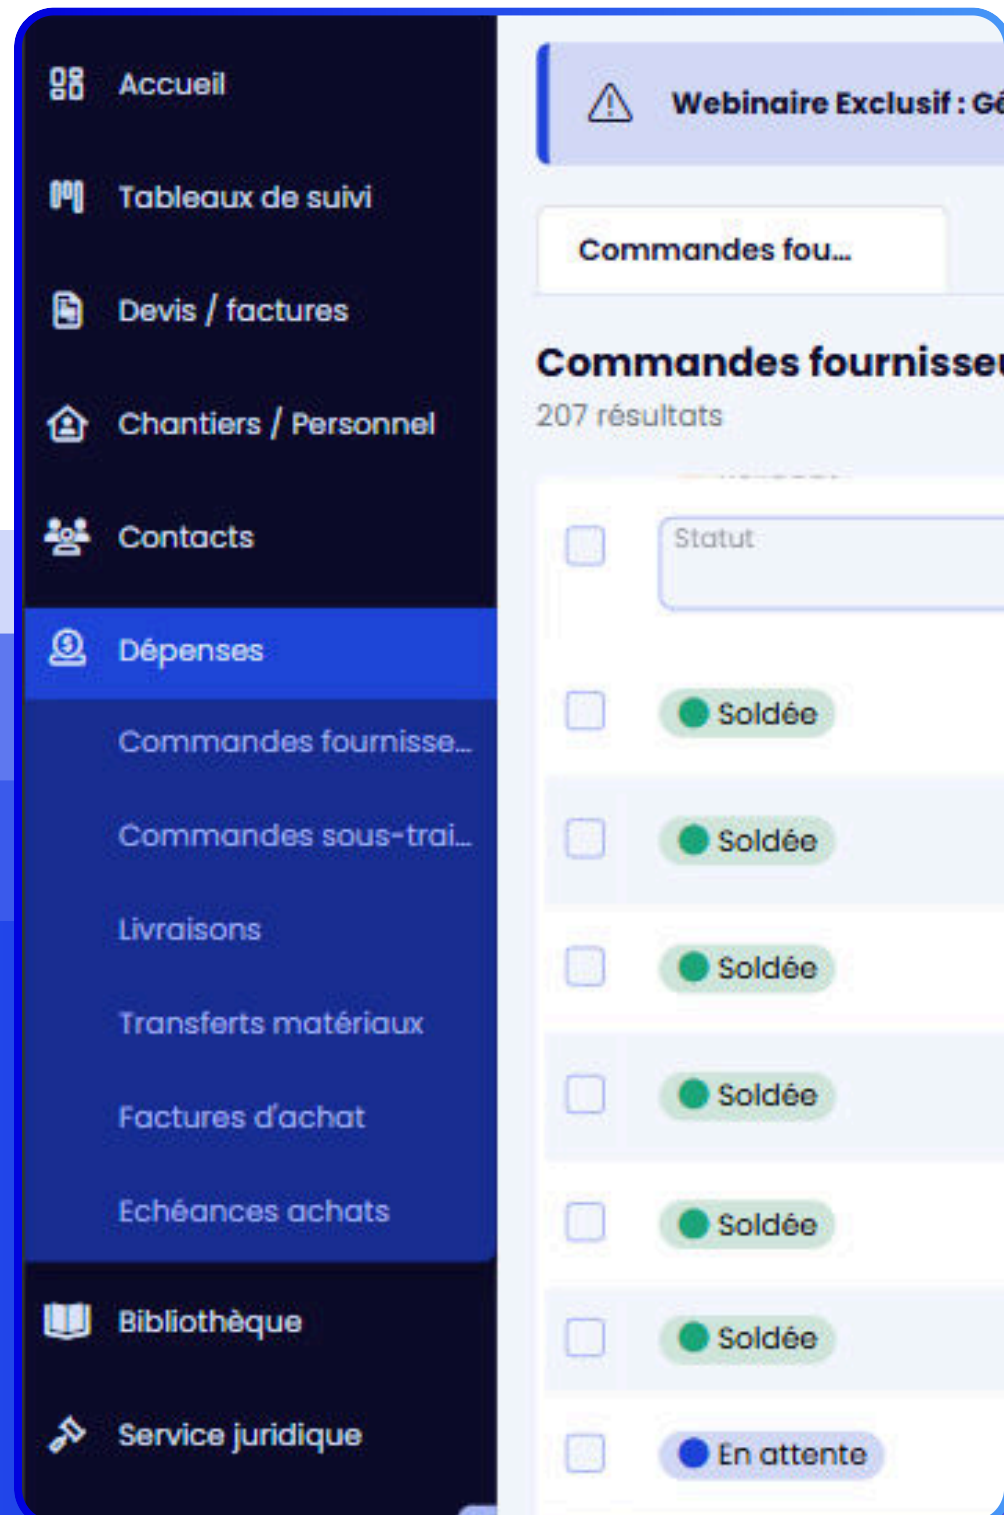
Accueil

Tableaux de suivi

Devis / factures

Chantiers / Personnel

Contacts

Dépenses

Commandes fournisse...

Commandes sous-trai...

Livraisons

Transferts matériaux

Factures d'achat

Echéances achats

Bibliothèque

Service juridique

Webinaire Exclusif : Gé

Commandes fou...

Commandes fournisseu

207 résultats

Statut

Soldée

Soldée

Soldée

Soldée

Soldée

Soldée

En attente